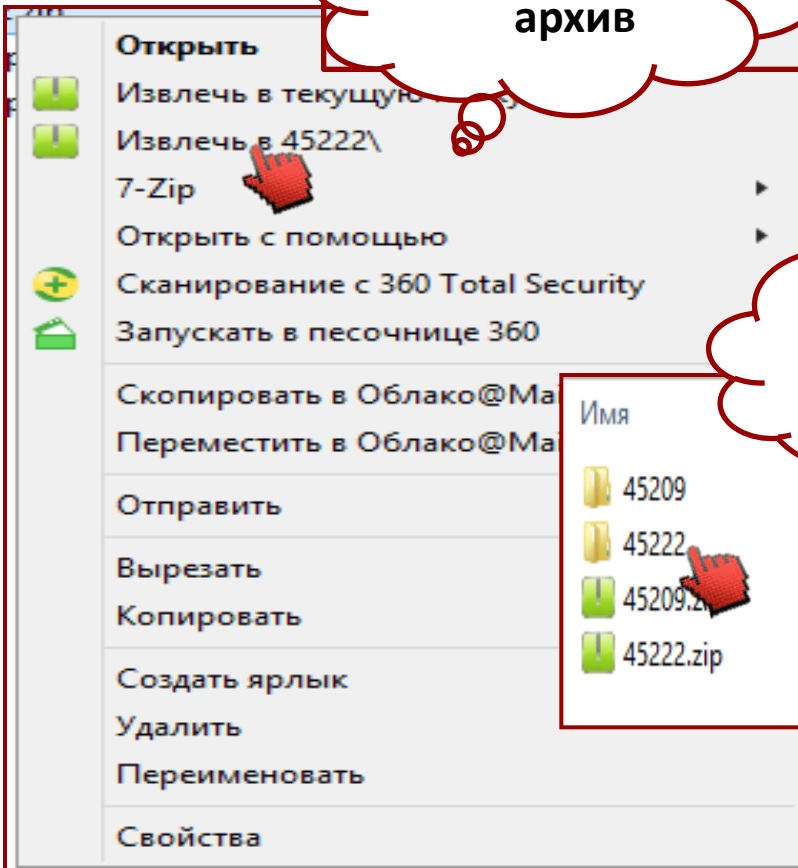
архив

Открыть
Извлечь в текущую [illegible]
Извлечь в 45222\
7-Zip
Открыть с помощью
Сканирование с 360 Total Security
Запускать в песочнице 360
Скопировать в Облако@Ma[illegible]
Переместить в Облако@Ma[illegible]
Отправить
Вырезать
Копировать
Создать ярлык
Удалить
Переименовать
Свойства

Имя
45209
45222
45209.z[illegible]
45222.zip